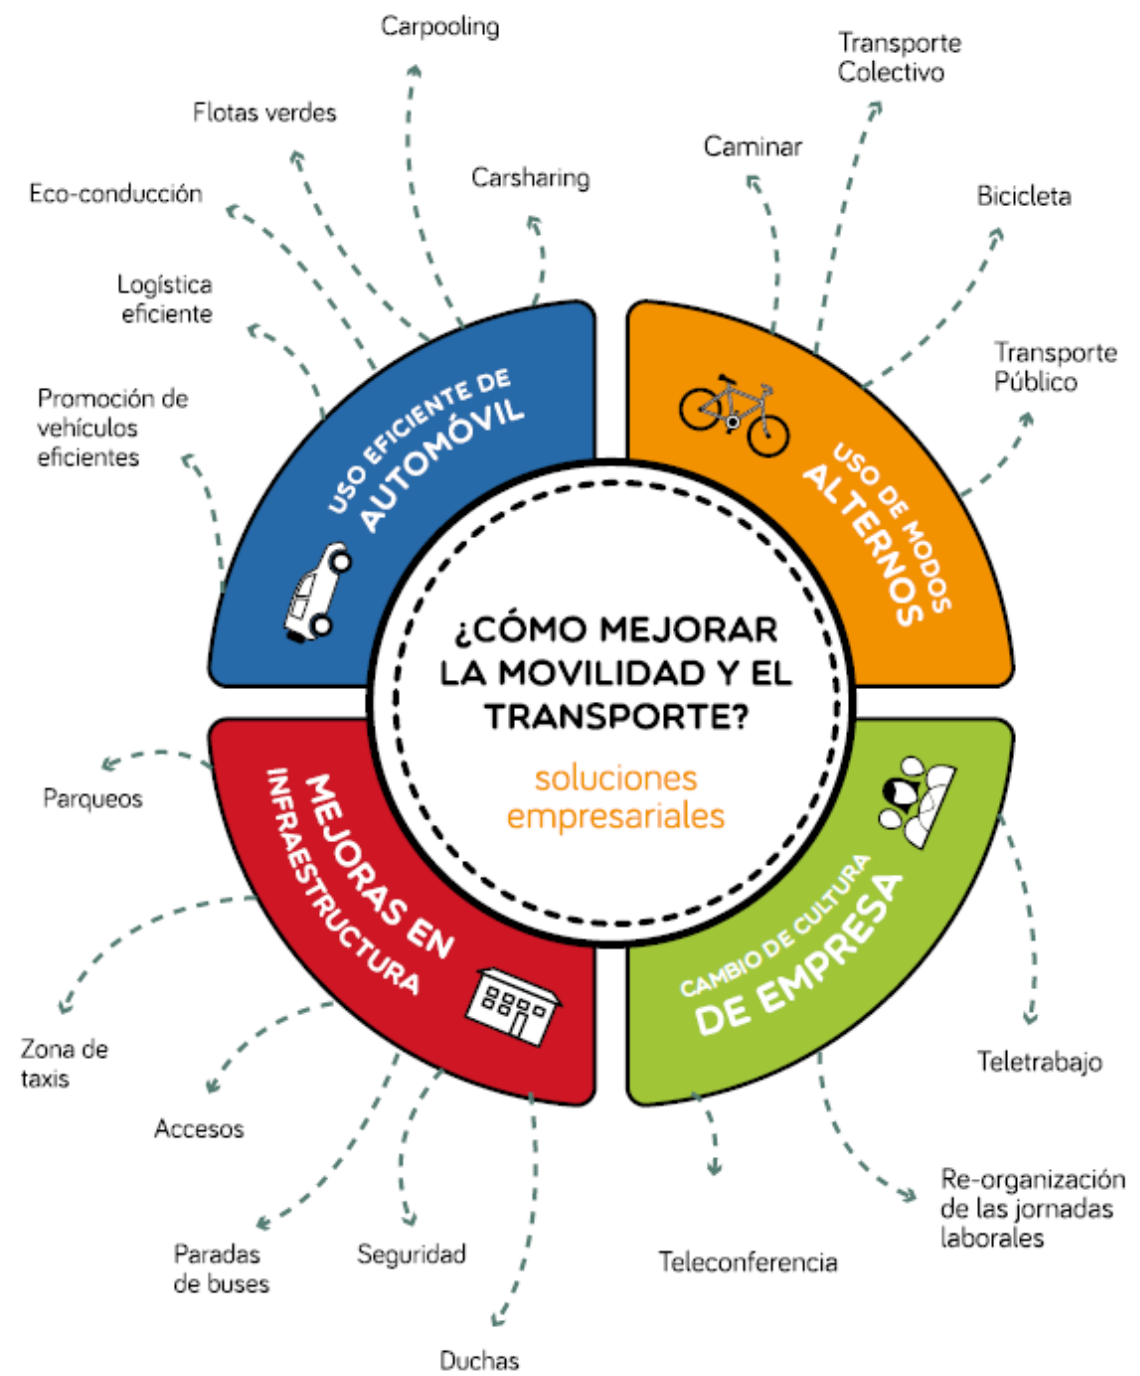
¿CÓMO MEJORAR LA MOVILIDAD Y EL TRANSPORTE?

soluciones empresariales

USO EFICIENTE DE AUTOMÓVIL

Carpooling

Flotas verdes

Carsharing

Eco-conducción

Logística eficiente

Promoción de vehículos eficientes

USO DE MODOS ALTERNOS

Transporte Colectivo

Caminar

Bicicleta

Transporte Público

MEJORAS EN INFRAESTRUCTURA

Parqueos

Zona de taxis

Accesos

Paradas de buses

Seguridad

Duchas

CAMBIO DE CULTURA DE EMPRESA

Teletrabajo

Re-organización de las jornadas laborales

Teleconferencia